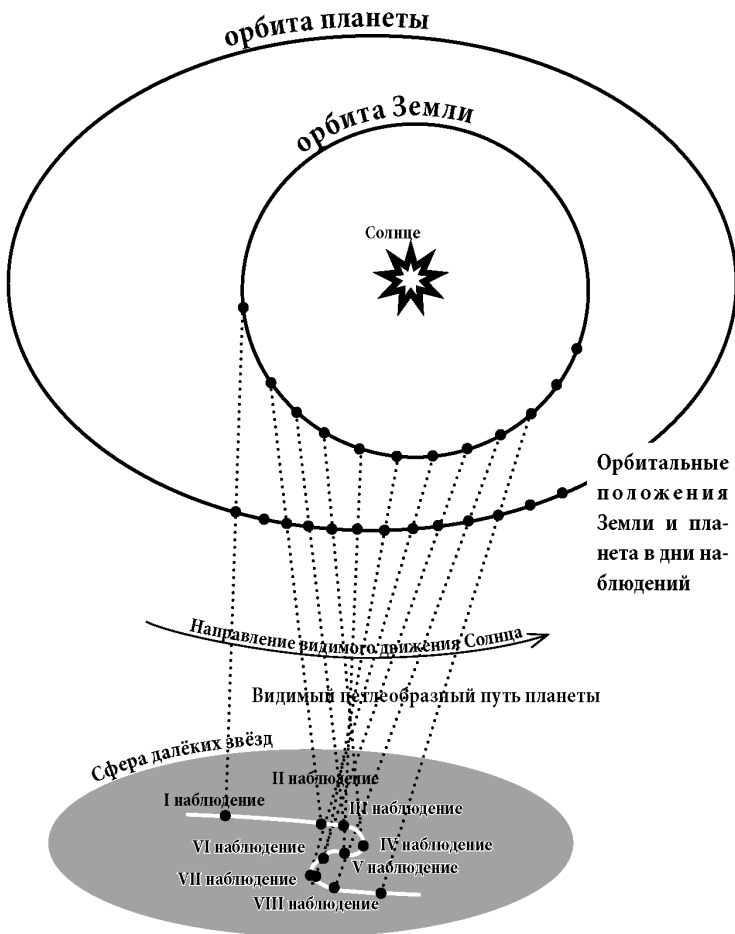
орбита планеты

орбита Земли

Солнце

Орбитальные положения Земли и планета в дни наблюдений

Направление видимого движения Солнца

Видимый петлеобразный путь планеты

Сфера далёких звёзд

I наблюдение

II наблюдение

III наблюдение

IV наблюдение

V наблюдение

VI наблюдение

VII наблюдение

VIII наблюдение